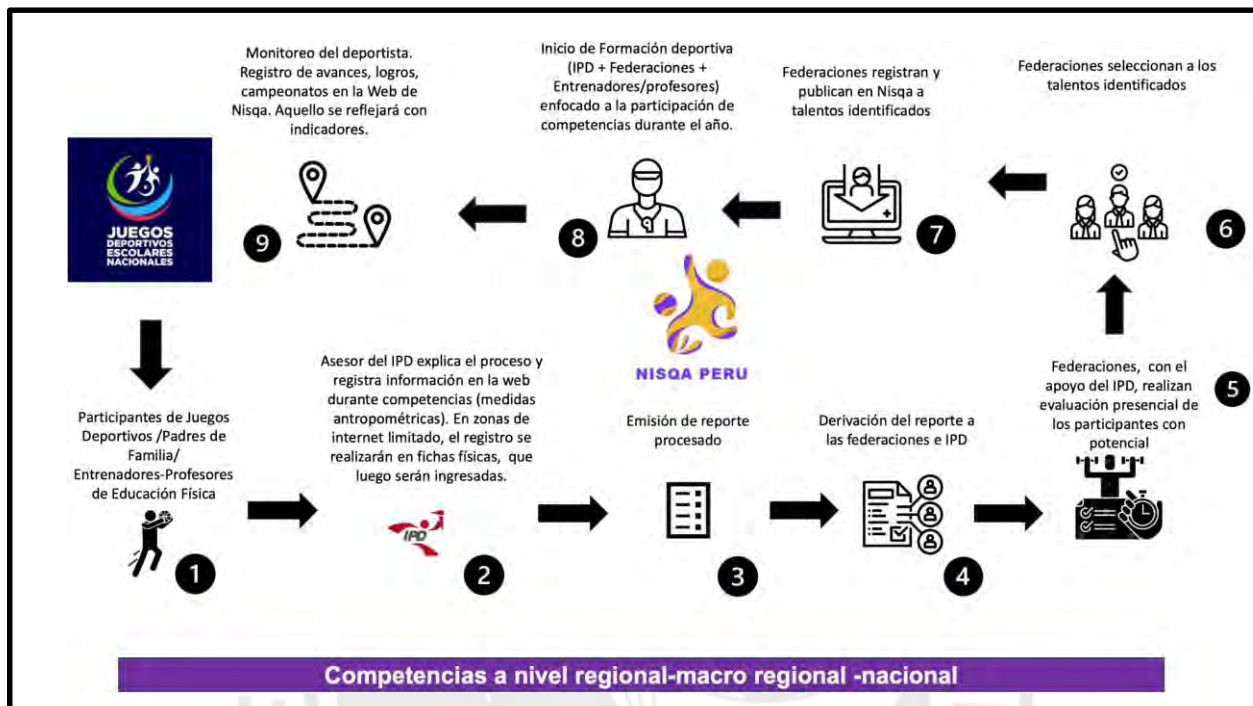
Monitoreo del deportista. Registro de avances, logros, campeonatos en la Web de Nisqa. Aquello se reflejará con indicadores.

Inicio de Formación deportiva (IPD + Federaciones + Entrenadores/profesores) enfocado a la participación de competencias durante el año.

Federaciones registran y publican en Nisqa a talentos identificados

Federaciones seleccionan a los talentos identificados

JUEGOS DEPORTIVOS ESCOLARES NACIONALES

9

8

7

6

NISQA PERU

Participantes de Juegos Deportivos /Padres de Familia/ Entrenadores-Profesores de Educación Física

1

Asesor del IPD explica el proceso y registra información en la web durante competencias (medidas antropométricas). En zonas de internet limitado, el registro se realizarán en fichas físicas, que luego serán ingresadas.

IPD

2

Emisión de reporte procesado

3

Derivación del reporte a las federaciones e IPD

4

Federaciones, con el apoyo del IPD, realizan evaluación presencial de los participantes con potencial

5

Competencias a nivel regional-macro regional -nacional